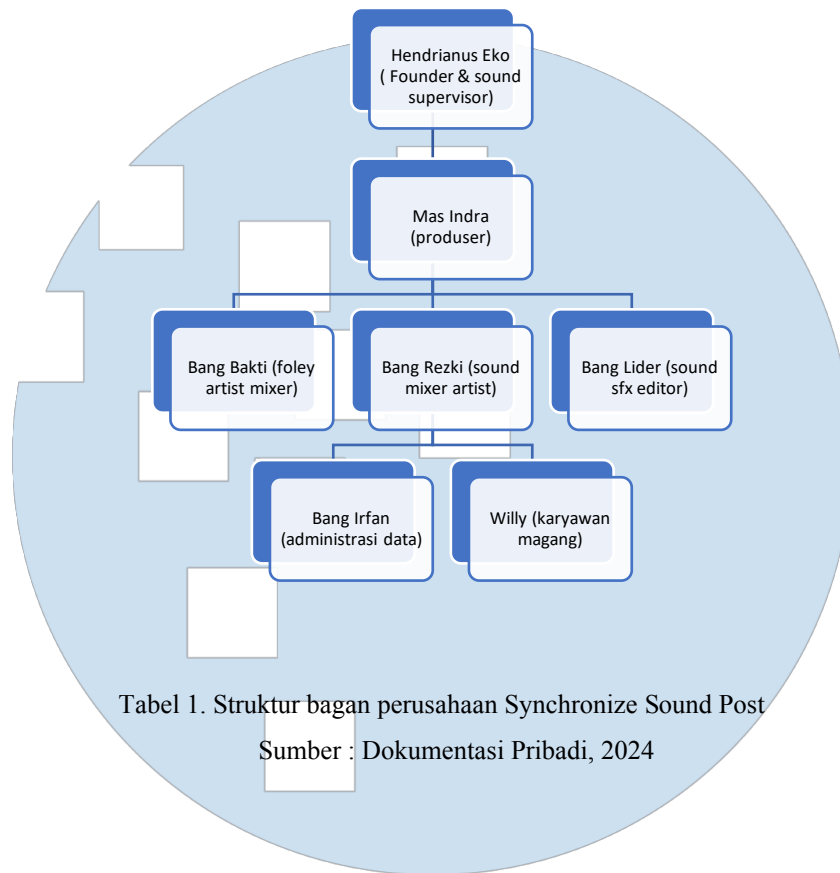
Hendrianus Eko ( Founder & sound supervisor)

Mas Indra (produser)

Bang Bakti (foley artist mixer)

Bang Rezki (sound mixer artist)

Bang Lider (sound sfx editor)

Bang Irfan (administrasi data)

Willy (karyawan magang)

Tabel 1. Struktur bagan perusahaan Synchronize Sound Post

Sumber : Dokumentasi Pribadi, 2024